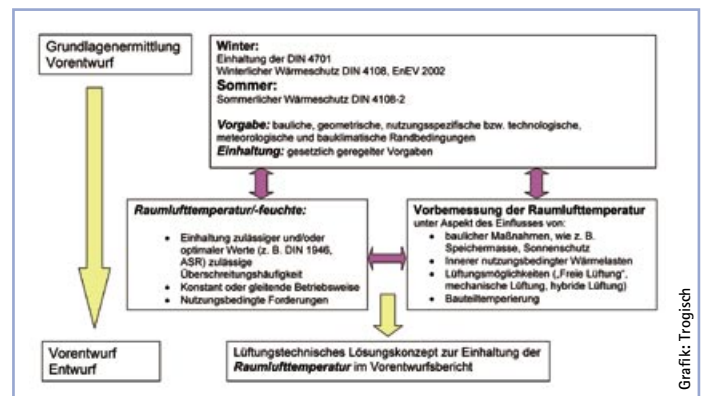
Grundlagenermittlung Vorentwurf

Winter:
Einhaltung der DIN 4701
Winterlicher Wärmeschutz DIN 4108, EnEV 2002
Sommer:
Sommerlicher Wärmeschutz DIN 4108-2

Vorgabe: bauliche, geometrische, nutzungsspezifische bzw. technologische, meteorologische und bauklimatische Randbedingungen
Einhaltung: gesetzlich geregelter Vorgaben

Raumlufttemperatur/-feuchte:

- Einhaltung zulässiger und/oder optimaler Werte (z. B. DIN 1946, ASR) zulässige Überschreitungshäufigkeit
- Konstant oder gleitende Betriebsweise
- Nutzungsbedingte Forderungen

Vorbemessung der Raumlufttemperatur
unter Aspekt des Einflusses von:
- baulicher Maßnahmen, wie z. B. Speichermasse, Sonnenschutz
- Innerer nutzungsbedingter Wärmelasten
- Lüftungsmöglichkeiten („Freie Lüftung", mechanische Lüftung, hybride Lüftung)
- Bauteiltemperierung

Vorentwurf Entwurf

Lüftungstechnisches Lösungskonzept zur Einhaltung der Raumlufttemperatur im Vorentwurfsbericht

Grafik: Trogisch